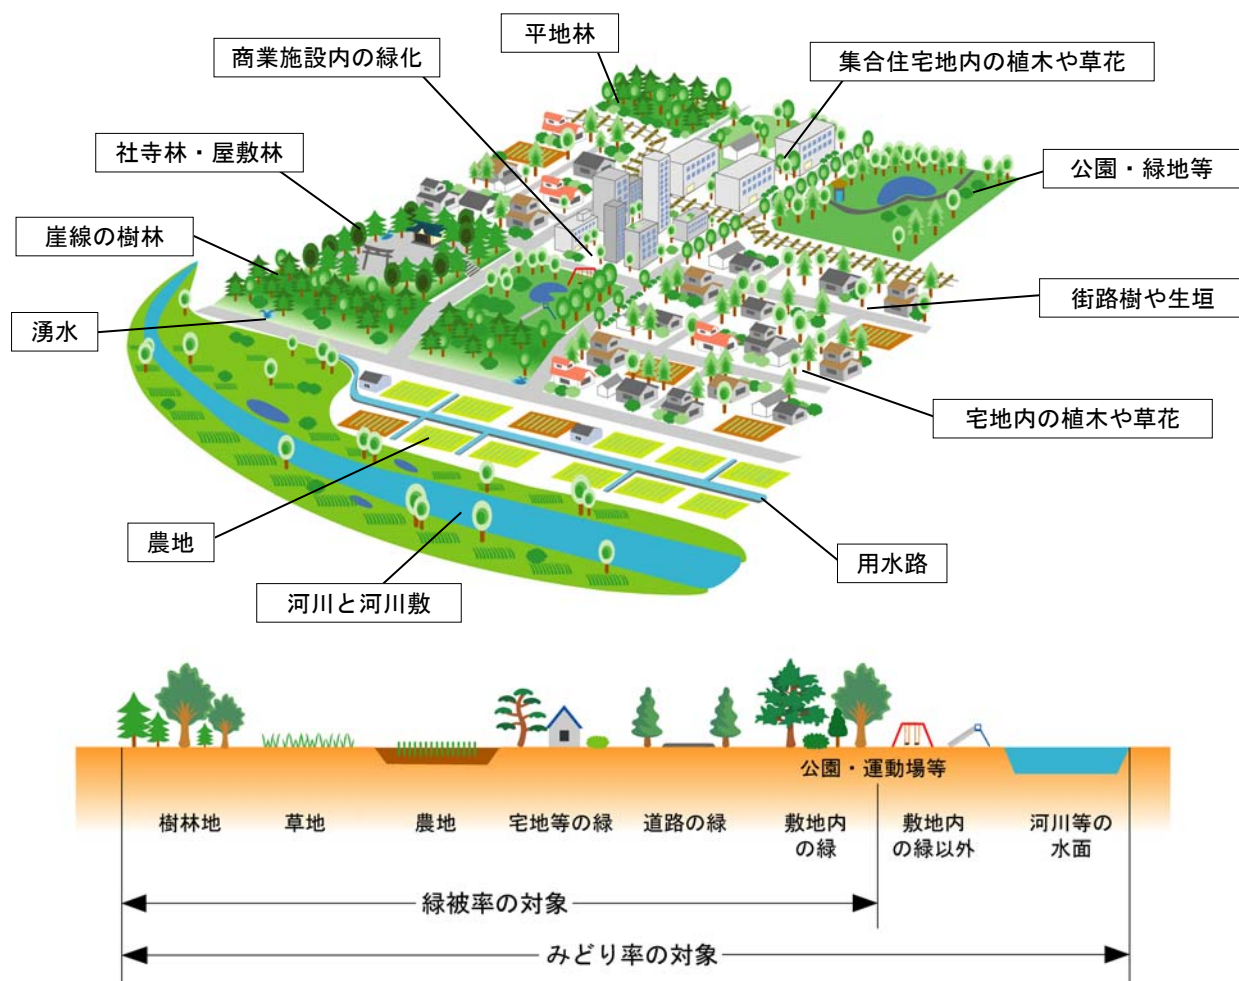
平地林

商業施設内の緑化

集合住宅地内の植木や草花

社寺林・屋敷林

公園・緑地等

崖線の樹林

湧水

街路樹や生垣

宅地内の植木や草花

農地

用水路

河川と河川敷

公園・運動場等

樹林地

草地

農地

宅地等の緑

道路の緑

敷地内の緑

敷地内の緑以外

河川等の水面

緑被率の対象

みどり率の対象